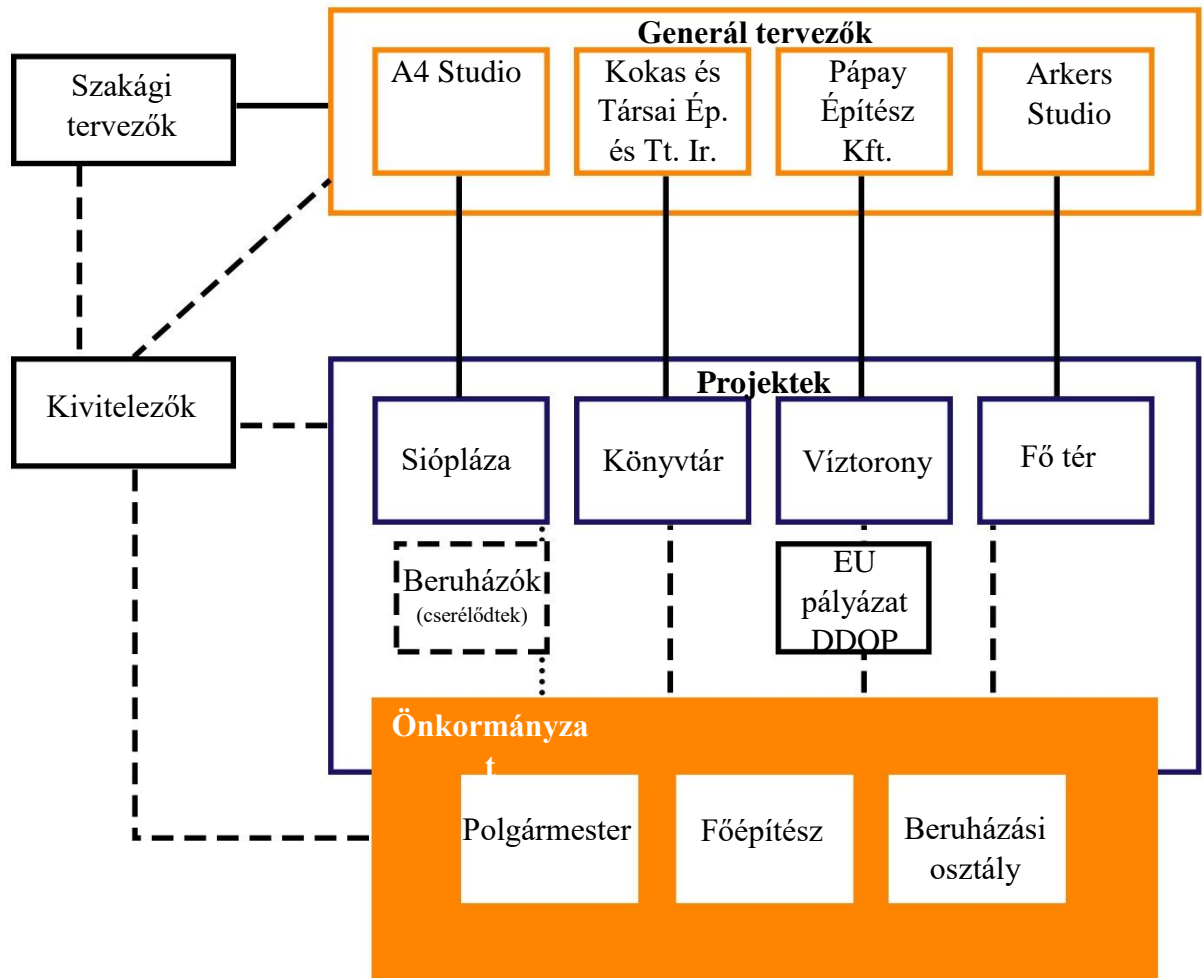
Generál tervezők

Szakági tervezők

A4 Studio

Kokas és Társai Ép. és Tt. Ir.

Pápay Építész Kft.

Arkers Studio

Projektek

Kivitelezők

Siópláza

Könyvtár

Víztorony

Fő tér

Beruházók (cserélődtek)

EU pályázat DDOP

Önkormányzat

Polgármester

Főépítész

Beruházási osztály